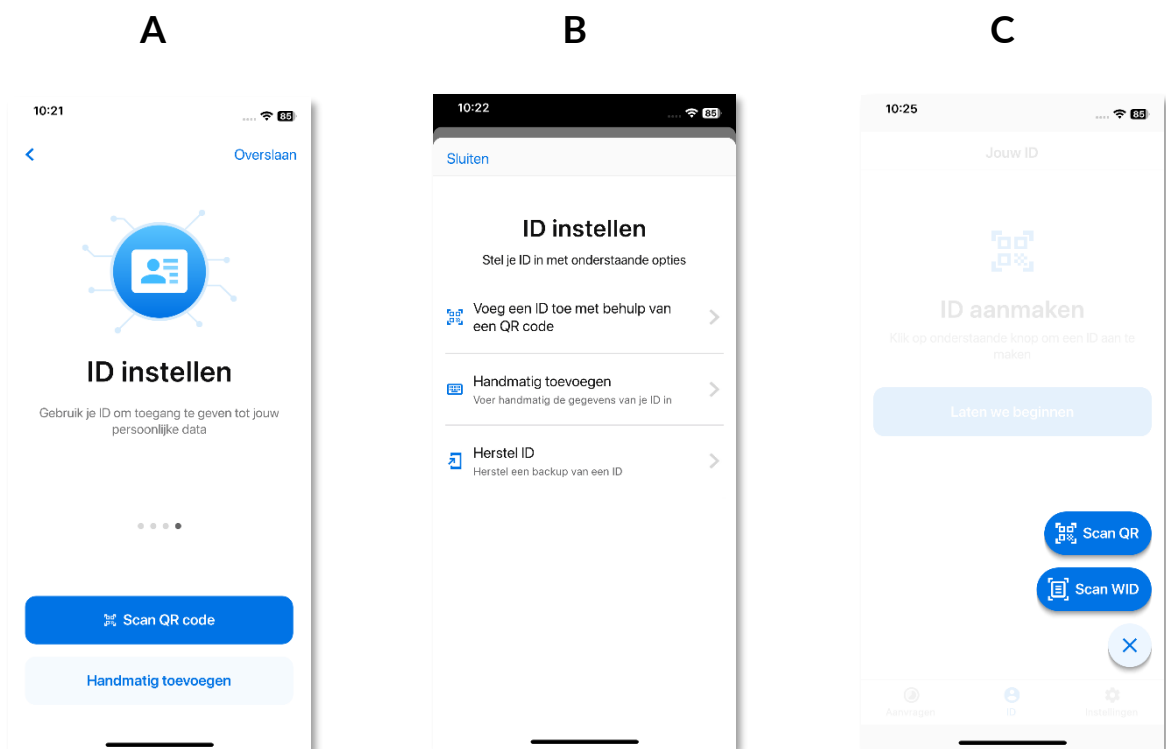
A

10:21

85

Overslaan

ID instellen

Gebruik je ID om toegang te geven tot jouw persoonlijke data

Scan QR code

Handmatig toevoegen

B

10:22

85

Sluiten

ID instellen

Stel je ID in met onderstaande opties

Voeg een ID toe met behulp van een QR code

Handmatig toevoegen
Voer handmatig de gegevens van je ID in

Herstel ID
Herstel een backup van een ID

C

10:25

85

Jouw ID

ID aanmaken

Klik op onderstaande knop om een ID aan te maken

Laten we beginnen

Scan QR

Scan WID

Aanvragen

ID

Instellingen